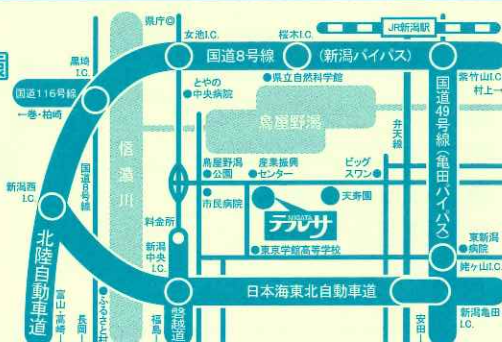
県庁
女池I.C.
桜木I.C.
JR新潟駅
国道8号線
(新潟バイパス)
黒埼I.C.
紫竹山I.C.
村上
国道116号線
←巻・柏崎
とやの
中央病院
県立自然科学館
国道49号線(亀田バイパス)
鳥屋野潟
弁天橋
信濃川
国道8号線
新潟西I.C.
鳥屋野潟公園
産業振興センター
ビッグスワン
天寿園
北陸自動車道
料金所
市民病院
テルサ
NIIGATA
新潟中央I.C.
東京学館新潟高等学校
東新潟病院
日本海東北自動車道
姥ヶ山I.C.
富山・高崎
長岡
ふるさと村
福島
磐越道
安田
新潟亀田I.C.